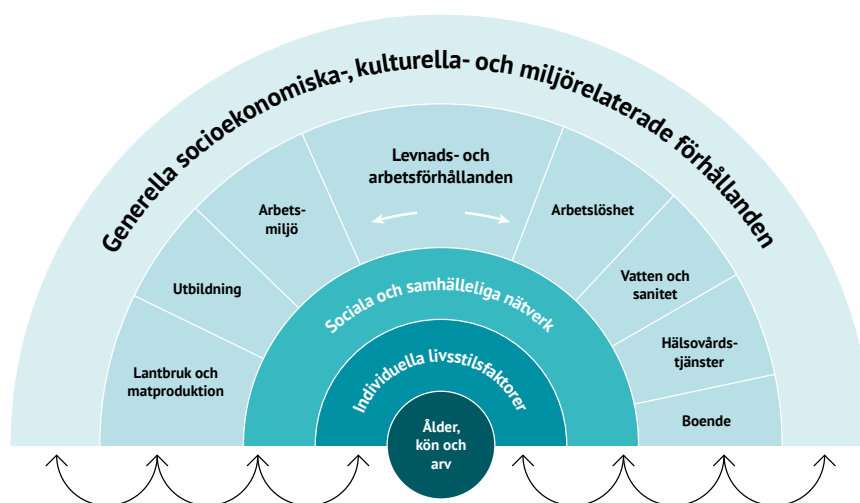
Generella socioekonomiska-, kulturella- och miljörelaterade förhållanden

Levnads- och arbetsförhållanden

Arbetsmiljö

Arbetslöshet

Utbildning

Vatten och sanitet

Lantbruk och matproduktion

Hälsovårdstjänster

Boende

Sociala och samhälleliga nätverk

Individuella livsstilsfaktorer

Ålder, kön och arv